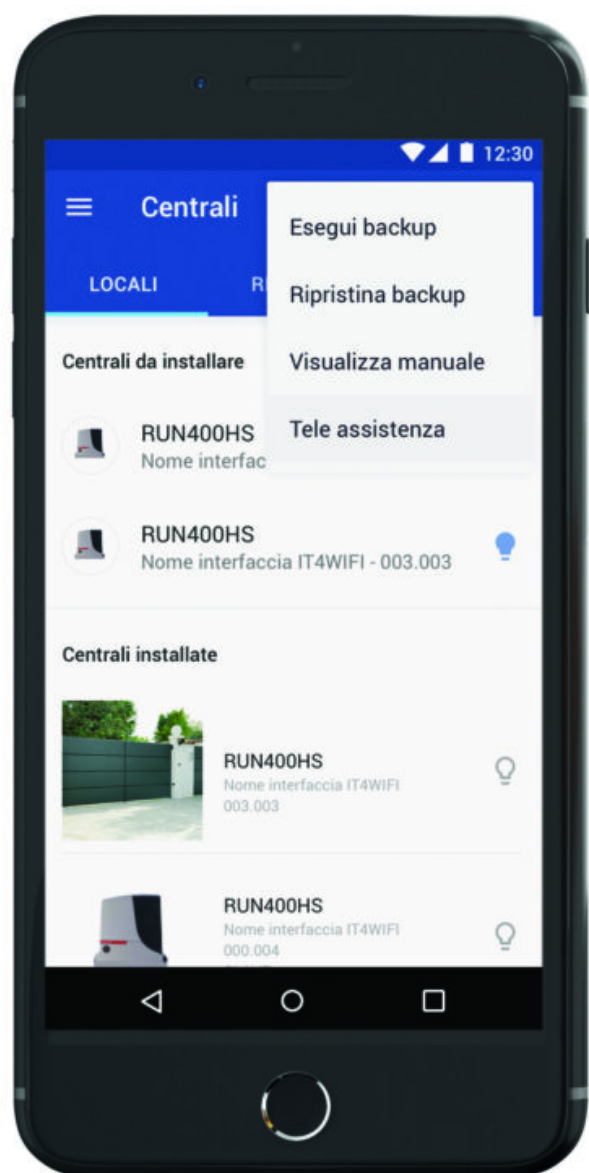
12:30

Centrali

LOCALI

R

Esegui backup

Ripristina backup

Visualizza manuale

Tele assistenza

Centrali da installare

RUN400HS
Nome interfac

RUN400HS
Nome interfaccia IT4WIFI - 003.003

Centrali installate

RUN400HS
Nome interfaccia IT4WIFI
003.003

RUN400HS
Nome interfaccia IT4WIFI
000.004